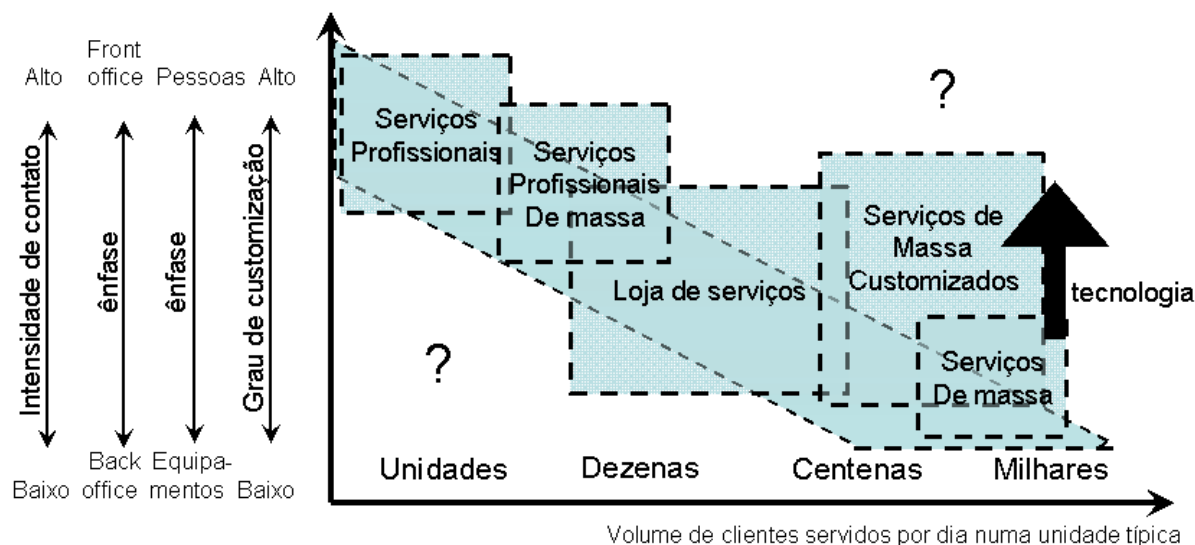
Alto

Front office

Pessoas

Alto

Intensidade de contato

ênfase

ênfase

Grau de customização

Baixo

Back office

Equipamentos

Baixo

Serviços Profissionais

Serviços Profissionais De massa

?

Serviços de Massa Customizados

tecnologia

Loja de serviços

?

Serviços De massa

Unidades

Dezenas

Centenas

Milhares

Volume de clientes servidos por dia numa unidade típica